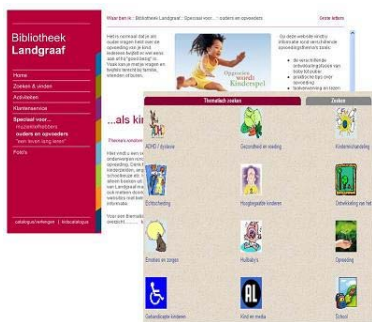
Bibliotheek Landgraaf

Home
Zoeken & vinden
Activiteiten
Klantenservice
Speciaal voor...
muziekliefhebbers
ouders en opvoeders
"een leven lang leren"
Fotos

catalogus/verlengen | infocatalogus

Waar ben ik: Bibliotheek Landgraaf > Speciaal voor... > ouders en opvoeders

Grotere letters

Het is normaal dat je als ouder ... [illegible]

Opgroeien wordt Kinderspel

Op deze website vindt u informatie over ... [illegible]

...als kin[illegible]

Thematisch zoeken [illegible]

Thematisch zoeken | Zoeken

ADHD / dyslexie
Gezondheid en voeding
Kinderbescherming
Echtscheiding
Hoogbegaafde kinderen
Ontwikkeling van het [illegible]
Emoties en zorgen
Hulbaby's
Opvoeding
Gehandicapte kinderen
Kind en media
School